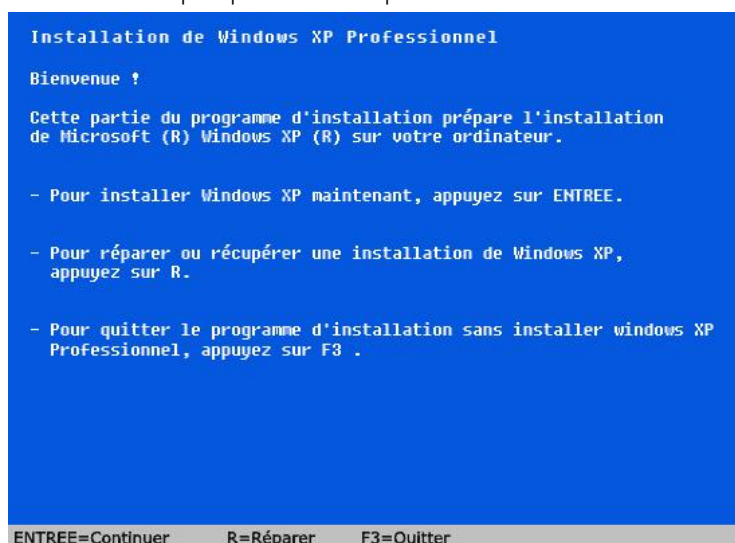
Installation de Windows XP Professionnel

Bienvenue !

Cette partie du programme d'installation prépare l'installation de Microsoft (R) Windows XP (R) sur votre ordinateur.

- Pour installer Windows XP maintenant, appuyez sur ENTREE.

- Pour réparer ou récupérer une installation de Windows XP, appuyez sur R.

- Pour quitter le programme d'installation sans installer windows XP Professionnel, appuyez sur F3 .

ENTREE=Continuer R=Réparer F3=Quitter